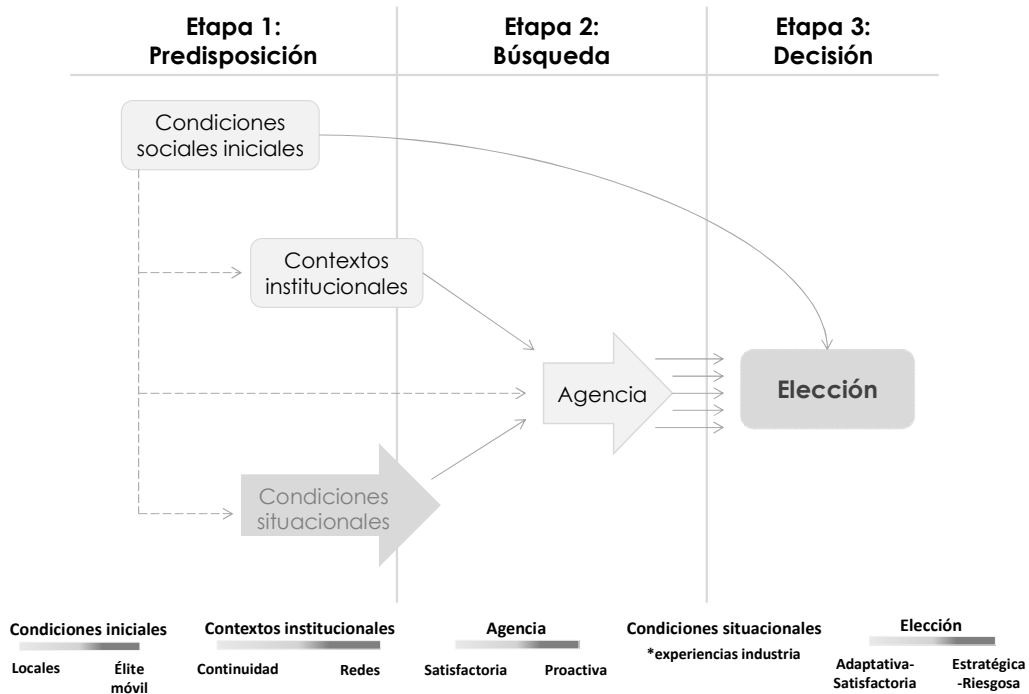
Etapa 1: Predisposición

Etapa 2: Búsqueda

Etapa 3: Decisión

Condiciones sociales iniciales

Contextos institucionales

Agencia

Elección

Condiciones situacionales

Condiciones iniciales
Locales
Élite móvil

Contextos institucionales
Continuidad
Redes

Agencia
Satisfactoria
Proactiva

Condiciones situacionales
*experiencias industria

Elección
Adaptativa-Satisfactoria
Estratégica-Riesgosa